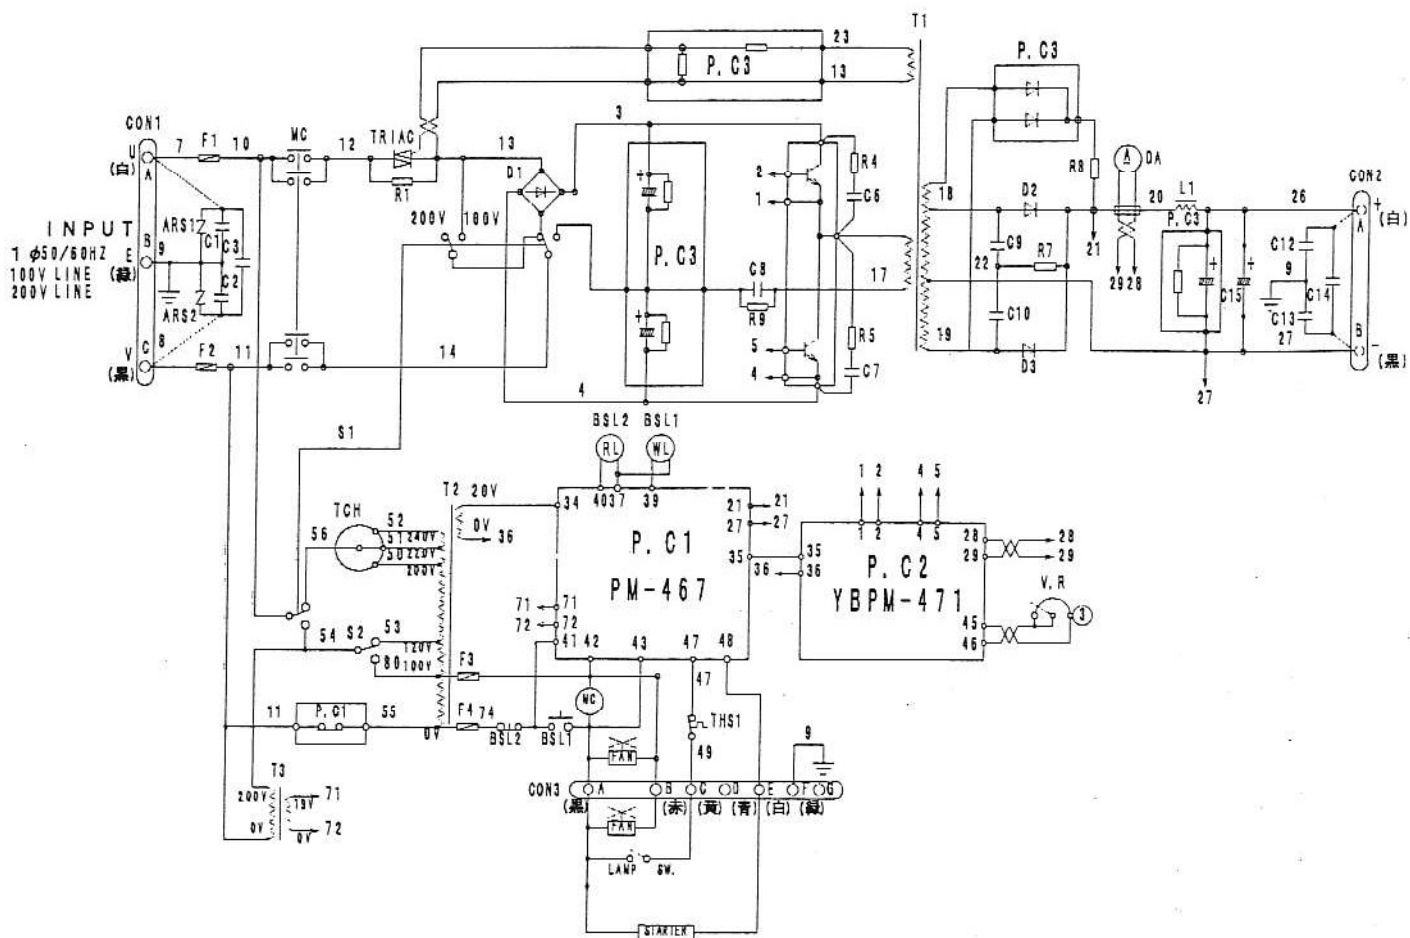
CON1
7 F1 10 MC 12 TRIAC 13
R1
U
(白)
A
INPUT
1 φ50/60HZ
100V LINE
200V LINE
ARS1
C1
C3
C2
ARS2
B
E
(緑)
9
8
C
V
(黒)
F2 11
14
200V 100V
D1
3
4
P. C3
23
13
P. C3
P. C3
C8
R9
17
2
1
5
4
R4
C6
R5
C7
T1
18
19
P. C3
R8
D2
C9
22
R7
C10
D3
21
A DA
2928
20 L1
P. C3
C15
26
C12
9
C14
C13
27
27
CON2
+(白)
A
B
−(黒)
S1
TCH
56
52
51 240V
50 220V
200V
T2 20V
0V
36
54 S2 53
120V
80 100V
F3
11 P. C1 55
0V
F4 74
BSL2 BSL1
BSL2 BSL1
RL WL
4037 39
34
P. C1
PM-467
21 21
27 27
35
36
71 71
72 72
41 42 43 47 48
47
MC
FAN
THS1
49
9
1 2 4 5
1 2 4 5
P. C2
YBPM-471
35
36
28 28
29 29
V. R
3
45
46
T3
200V 19V 71
0V 0V 72
CON3 A B C D E F G
(黒) (赤) (黄) (青) (白) (緑)
FAN
LAMP SW.
STARTER